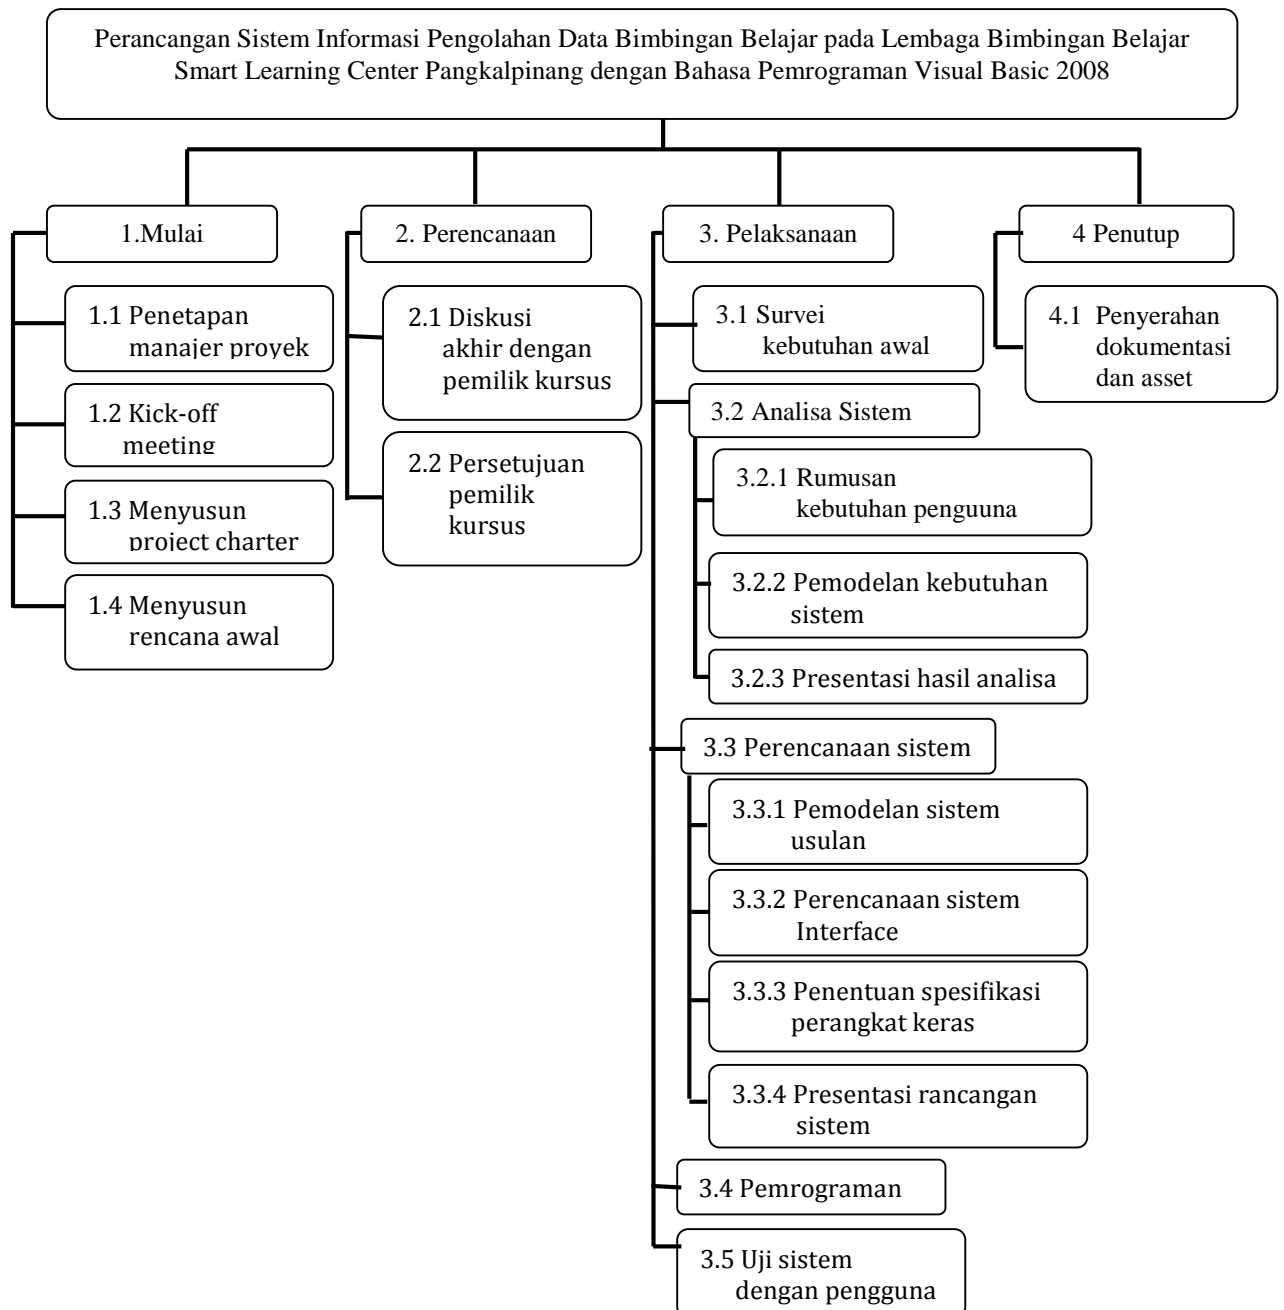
Perancangan Sistem Informasi Pengolahan Data Bimbingan Belajar pada Lembaga Bimbingan Belajar Smart Learning Center Pangkalpinang dengan Bahasa Pemrograman Visual Basic 2008

1.Mulai

1.1 Penetapan manajer proyek

1.2 Kick-off meeting

1.3 Menyusun project charter

1.4 Menyusun rencana awal

2. Perencanaan

2.1 Diskusi akhir dengan pemilik kursus

2.2 Persetujuan pemilik kursus

3. Pelaksanaan

3.1 Survei kebutuhan awal

3.2 Analisa Sistem

3.2.1 Rumusan kebutuhan penguuna

3.2.2 Pemodelan kebutuhan sistem

3.2.3 Presentasi hasil analisa

3.3 Perencanaan sistem

3.3.1 Pemodelan sistem usulan

3.3.2 Perencanaan sistem Interface

3.3.3 Penentuan spesifikasi perangkat keras

3.3.4 Presentasi rancangan sistem

3.4 Pemrograman

3.5 Uji sistem dengan pengguna

4 Penutup

4.1 Penyerahan dokumentasi dan asset